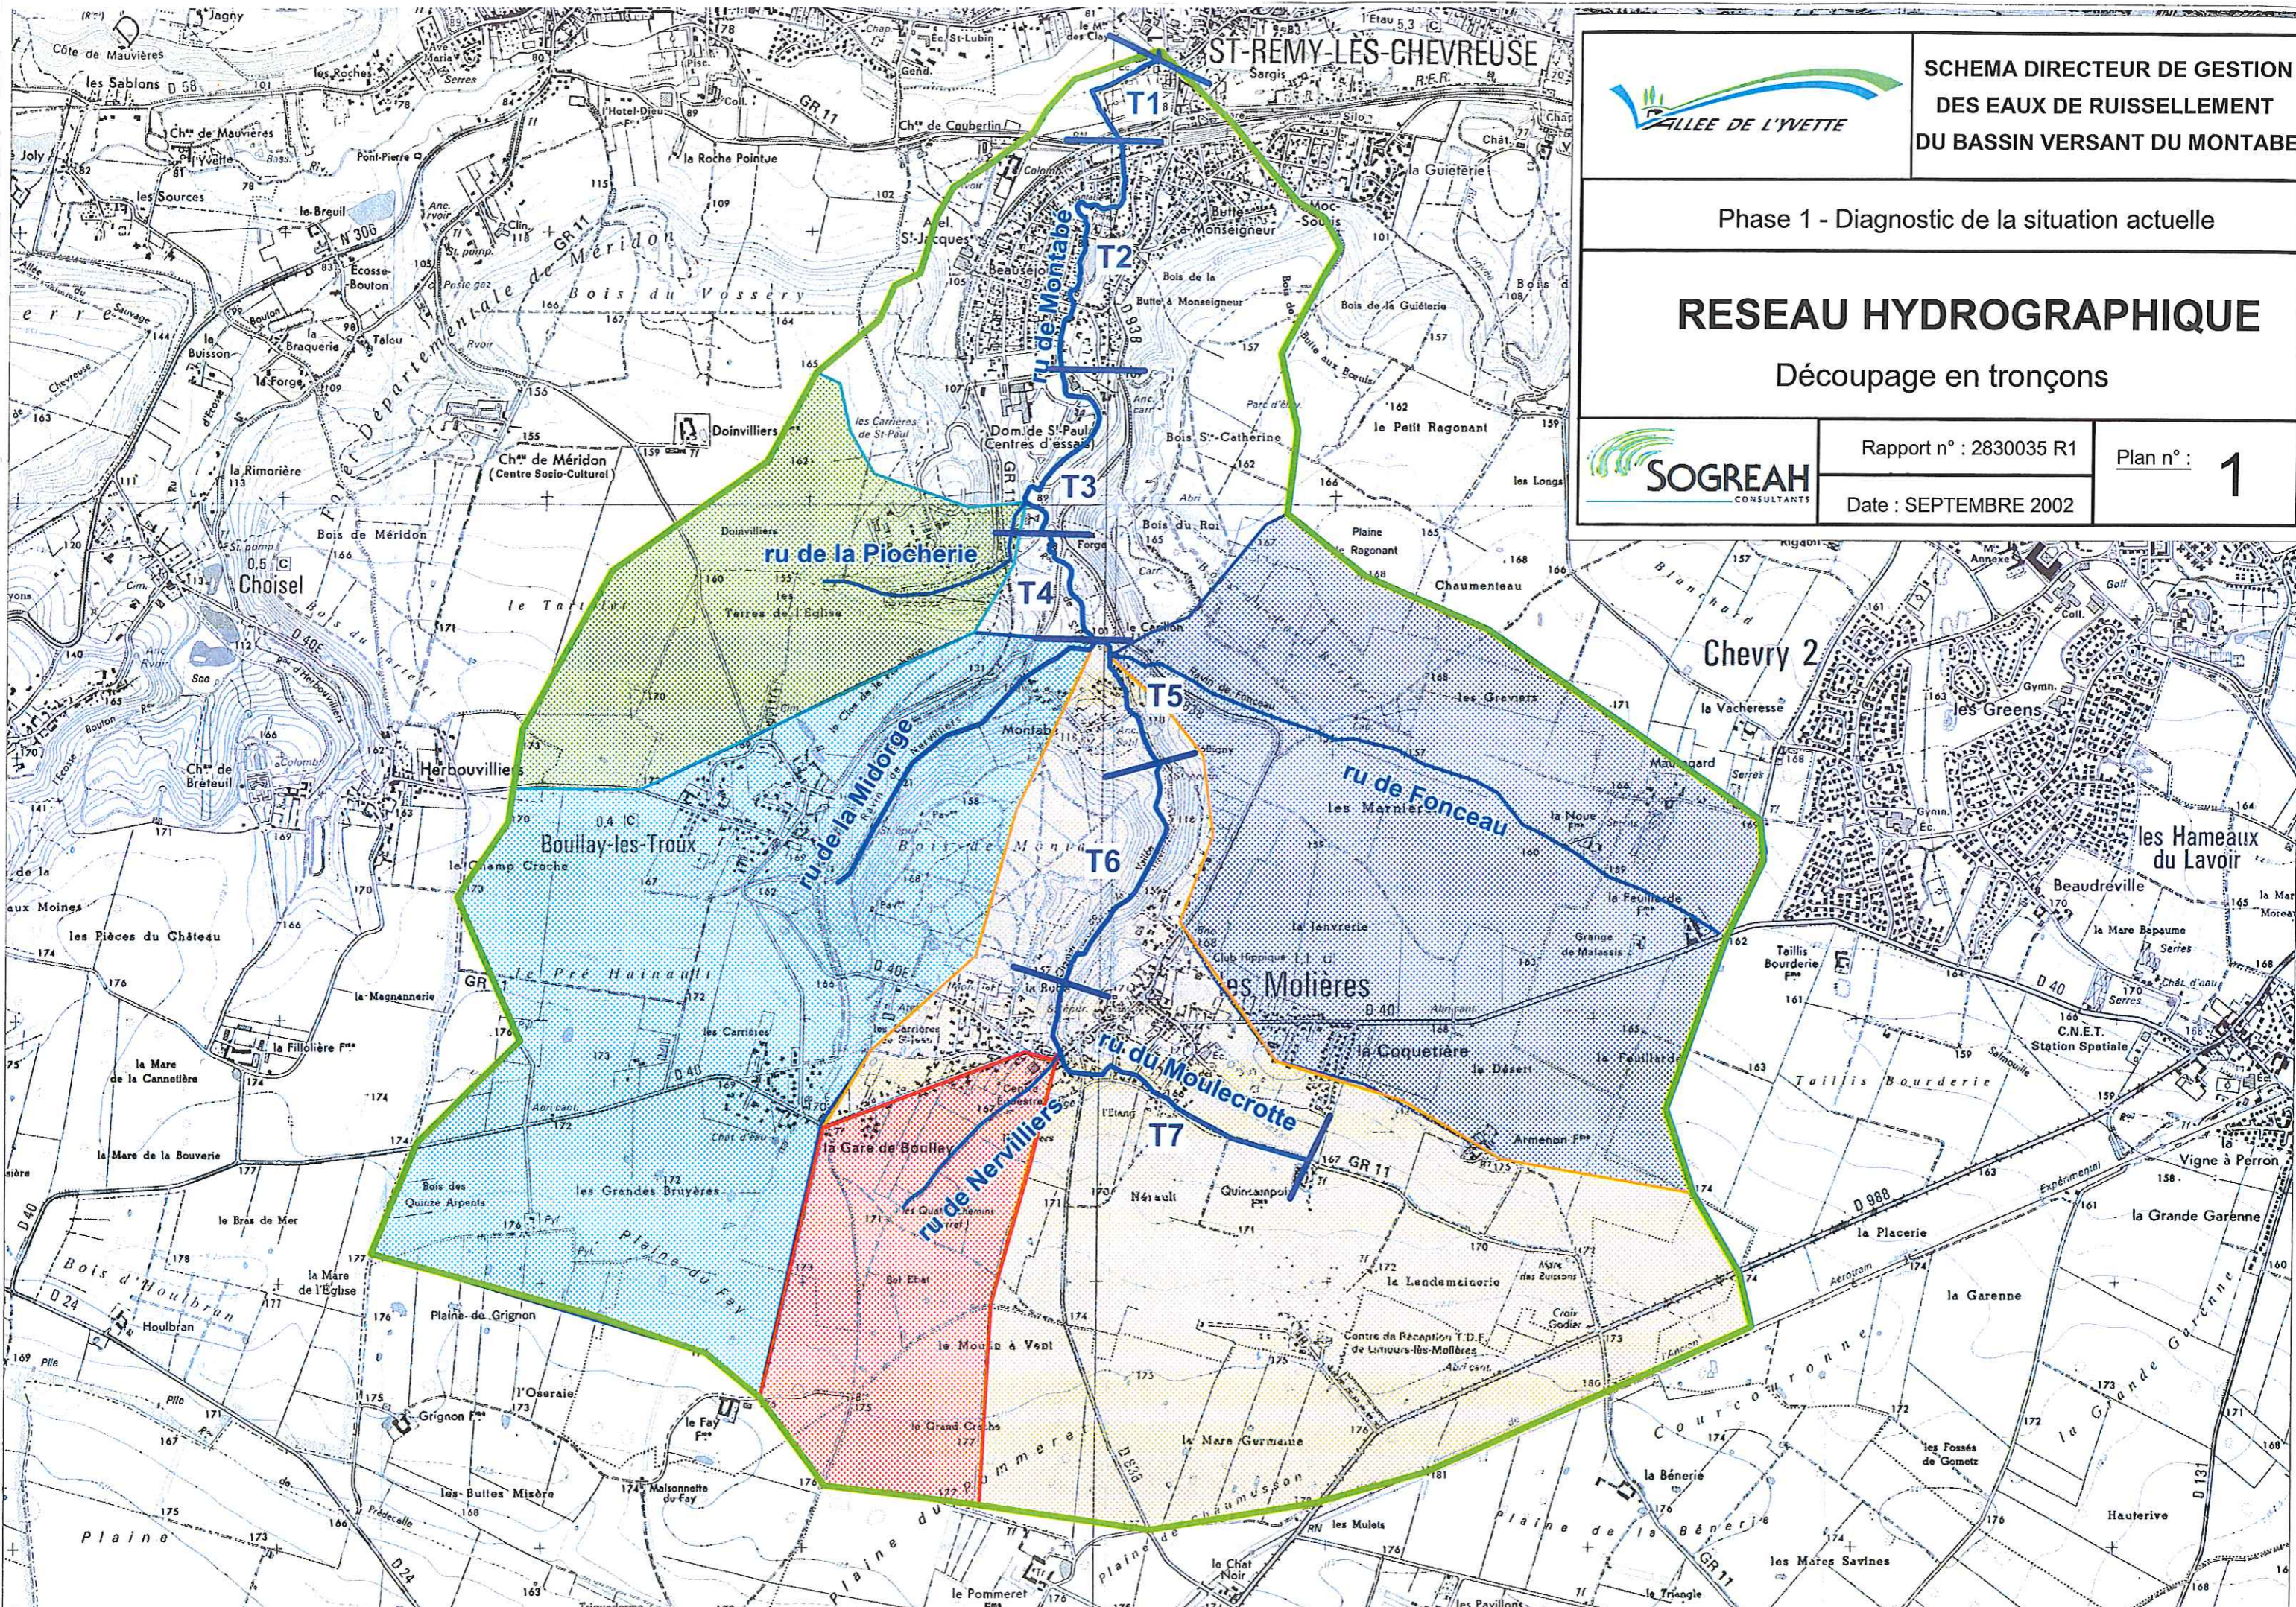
VALLEE DE L'YVETTE

SCHEMA DIRECTEUR DE GESTION DES EAUX DE RUISSELLEMENT DU BASSIN VERSANT DU MONTABE

Phase 1 - Diagnostic de la situation actuelle

RESEAU HYDROGRAPHIQUE

Découpage en tronçons

SOGREAH CONSULTANTS

Rapport n° : 2830035 R1

Date : SEPTEMBRE 2002

Plan n° : 1

ST-REMY-LES-CHEVREUSE

T1

T2

T3

T4

T5

T6

T7

ru de Montabé

ru de la Piocherie

ru de la Midorge

ru de Fonceau

ru du Moulecrotte

ru de Nervilliers

Choisel

Chevry 2

Boullay-les-Troux

Herbouvilliers

les Molières

Montabé

les Greens

les Hameaux du Lavoir

Beaudreville

la Coquetière

la Gare de Boullay

les Grandes Bruyères

Plaine du Fay

le Pré Hainault

les Marnières

la Janverie

le Désert

Armenon

Quincampoix

Nérault

la Landemaicorie

Centre de Réception T.D.F. de Limours-les-Molières

Bois de Méridon

Ch^au de Méridon (Centre Socio-Culturel)

Doinvilliers

Terres de l'Eglise

Bois du Vossery

Forêt Départementale de Méridon

Ch^au de Coubertin

la Guieterie

Butte à Monseigneur

Bois Ste-Catherine

le Petit Ragonant

Chaumenteau

les Graviers

la Vacheresse

Mauregard

Taillis Bourderie

C.N.E.T. Station Spatiale

la Grande Garenne

la Placerie

la Garenne

Vigne à Perron

la Bénerie

les Mares Savines

Plaine de la Bénerie

Plaine de Chaumusson

Plaine du Pommeret

le Pommeret

le Chat Noir

les Mulets

la Mare Germaine

le Grand Craché

le Moulin à Vent

Bel Ebat

Plaine de Grignon

Grignon

l'Oseraie

les Buttes Misère

Bois d'Houlbran

Houlbran

la Mare de l'Eglise

le Bras de Mer

la Mare de la Bouverie

la Mare de la Cannellière

la Fillolière

la Magnannerie

les Pièces du Château

aux Moines

Ch^au de Breteuil

Sce

la Rimorière

les Sablons

les Roches

Côte de Mauvières

Ch^au de Mauvières

les Sources

le Breuil

Ecosse-Bouton

Buisson

Braquerie

Talou

la Forge

la Roche Pointue

le Champ Craché

Bois des Quinze Arpents

D 40

D 906

D 938

D 988

GR 11

N 306